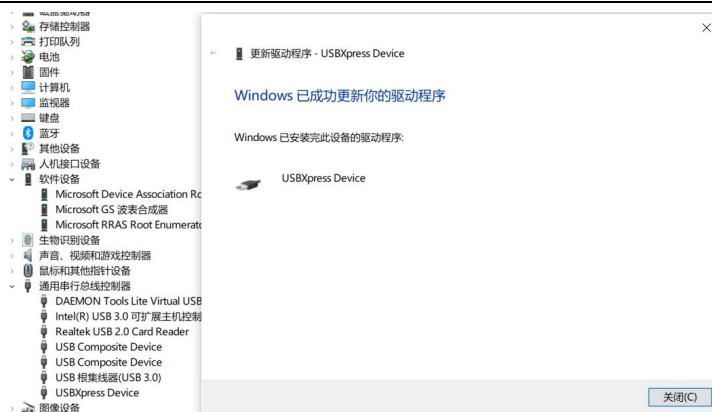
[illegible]
存储控制器
打印队列
电池
固件
计算机
监视器
键盘
蓝牙
其他设备
人机接口设备
软件设备
Microsoft Device Association Ro
Microsoft GS 波表合成器
Microsoft RRAS Root Enumerato
生物识别设备
声音、视频和游戏控制器
鼠标和其他指针设备
通用串行总线控制器
DAEMON Tools Lite Virtual USB
Intel(R) USB 3.0 可扩展主机控制
Realtek USB 2.0 Card Reader
USB Composite Device
USB Composite Device
USB 根集线器(USB 3.0)
USBXpress Device
图像设备

×
←
更新驱动程序 - USBXpress Device

Windows 已成功更新你的驱动程序

Windows 已安装完此设备的驱动程序:

USBXpress Device

关闭(C)